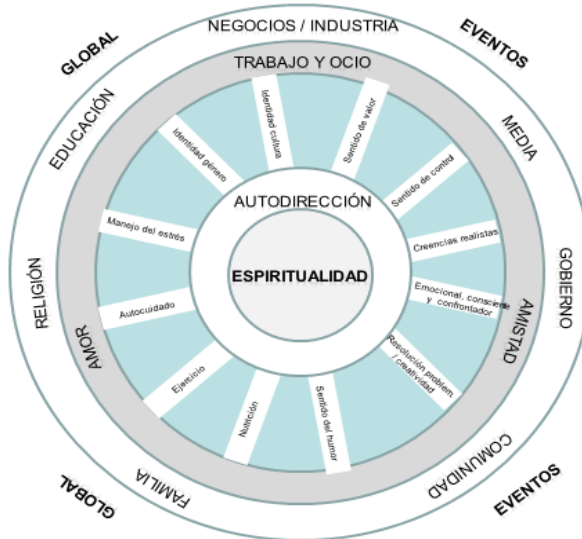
NEGOCIOS / INDUSTRIA
EVENTOS
GLOBAL
MEDIA
GOBIERNO
EVENTOS
COMUNIDAD
FAMILIA
GLOBAL
RELIGIÓN
EDUCACIÓN
TRABAJO Y OCIO
AMISTAD
AMOR
Identidad cultural
Sentido de valor
Sentido de control
Creencias realistas
Emocional, consciente y confrontador
Resolución problem. / creatividad
Sentido del humor
Nutrición
Ejercicio
Autocuidado
Manejo del estrés
Identidad género
AUTODIRECCIÓN
ESPIRITUALIDAD